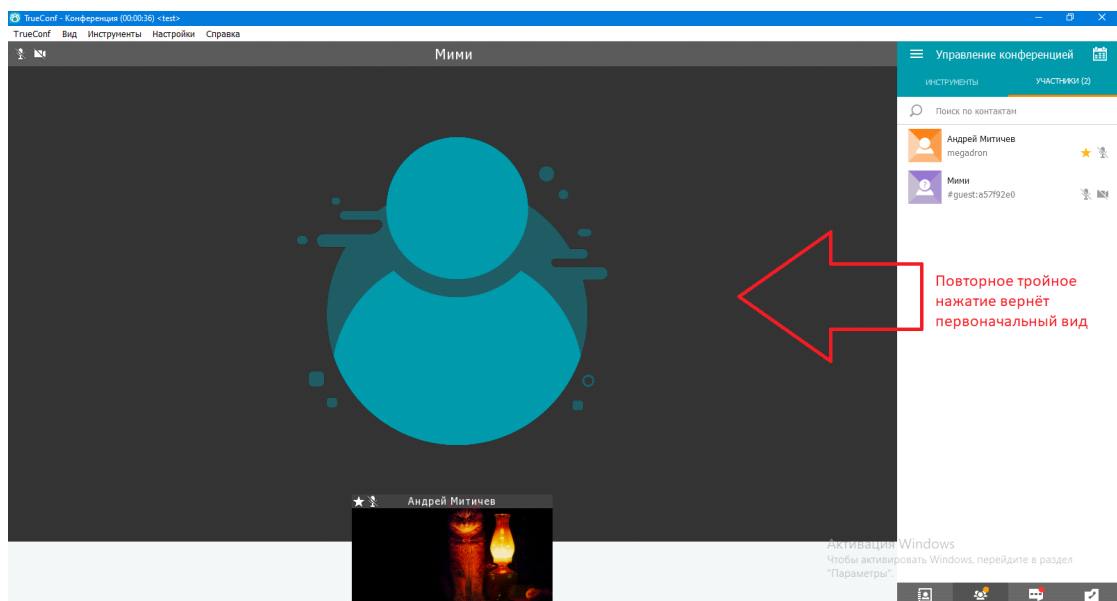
TrueConf - Конференция (00:00:36) <test>

TrueConf Вид Инструменты Настройки Справка

Мими

Управление конференцией

ИНСТРУМЕНТЫ УЧАСТНИКИ (2)

Поиск по контактам

Андрей Митичев
megadron

Мими
#guest:a57f92e0

Повторное тройное нажатие вернёт первоначальный вид

Андрей Митичев

Активация Windows
Чтобы активировать Windows, перейдите в раздел "Параметры".